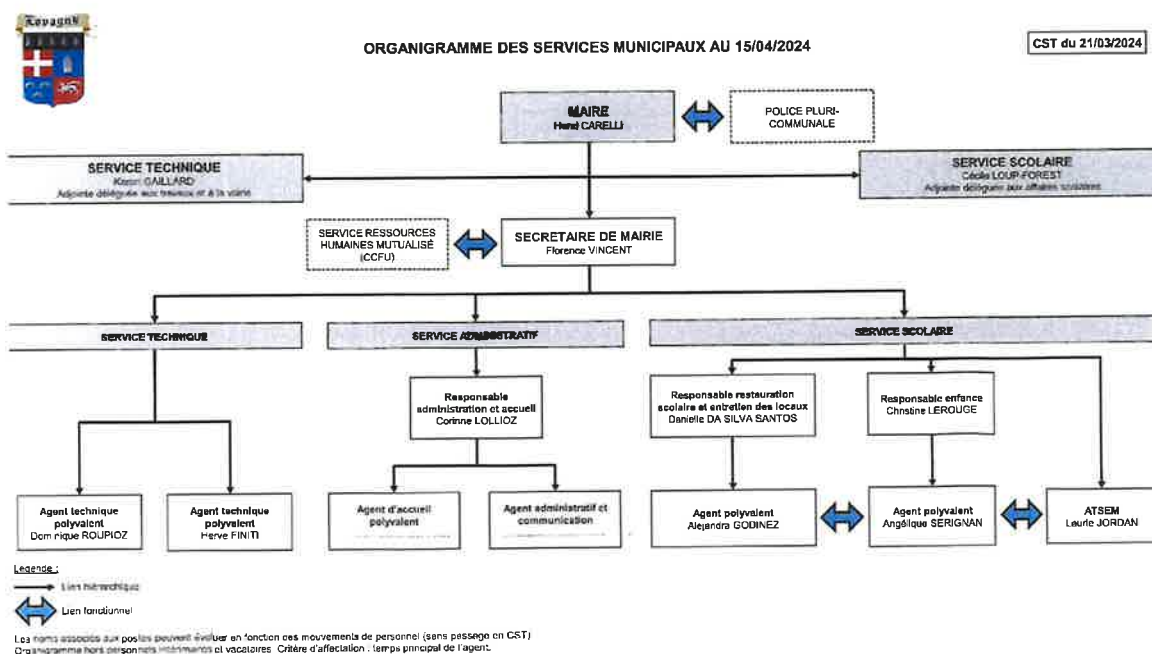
Reyagnk

ORGANIGRAMME DES SERVICES MUNICIPAUX AU 15/04/2024

CST du 21/03/2024

MAIRE
Henri CARELLI

POLICE PLURI-COMMUNALE

SERVICE TECHNIQUE
Karim GAILLARD
Adjointe déléguée aux travaux et à la voirie

SERVICE SCOLAIRE
Cécile LOUP-FOREST
Adjointe déléguée aux affaires scolaires

SERVICE RESSOURCES HUMAINES MUTUALISÉ (CCFU)

SECRETAIRE DE MAIRIE
Florence VINCENT

SERVICE TECHNIQUE

SERVICE ADMINISTRATIF

SERVICE SCOLAIRE

Responsable administration et accueil
Corinne LOLLIOZ

Responsable restauration scolaire et entretien des locaux
Danielle DA SILVA SANTOS

Responsable enfance
Christine LEROUGE

Agent technique polyvalent
Dominique ROUPIOZ

Agent technique polyvalent
Herve FINITI

Agent d'accueil polyvalent

Agent administratif et communication

Agent polyvalent
Alejandra GODINEZ

Agent polyvalent
Angélique SERIGNAN

ATSEM
Laurie JORDAN

Legende :
Lien hiérarchique
Lien fonctionnel

Les noms associés aux postes peuvent évoluer en fonction des mouvements de personnel (sans passage en CST)
Organigramme hors personnels intérimaires et vacataires. Critère d'affectation : temps principal de l'agent.